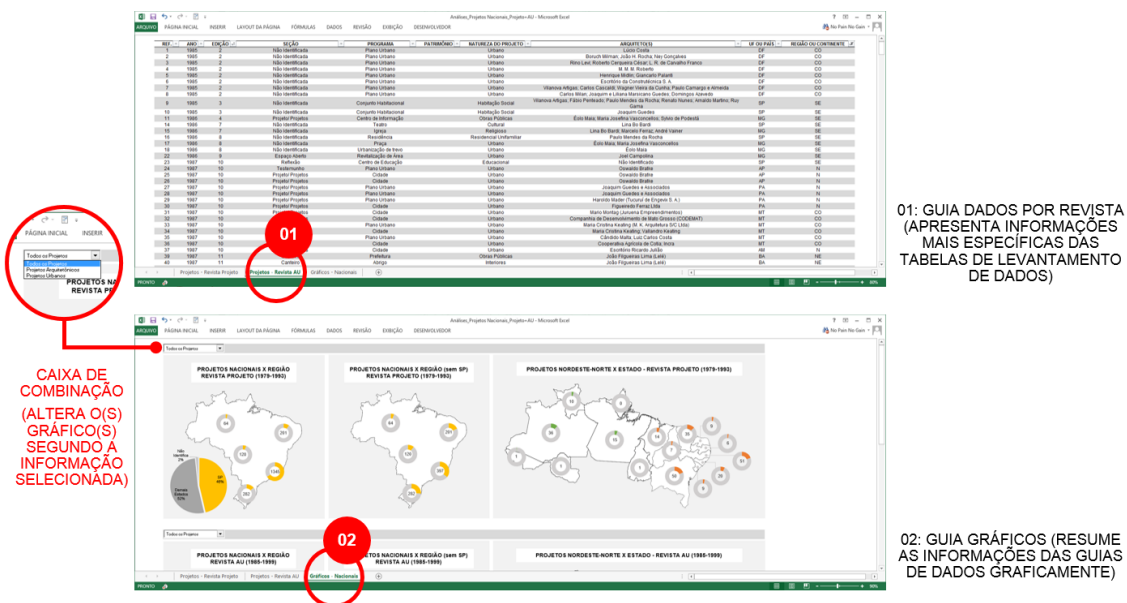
Análises_Projetos Nacionais_Projeto+AU - Microsoft Excel

ARQUIVO PÁGINA INICIAL INSERIR LAYOUT DA PÁGINA FÓRMULAS DADOS REVISÃO EXIBIÇÃO DESENVOLVEDOR

| REF. | ANO | EDIÇÃO | SEÇÃO | PROGRAMA | PATRIMÔNIO | NATUREZA DO PROJETO | ARQUITETO(S) | UF OU PAÍS | REGIÃO OU CONTINENTE |
|---|---|---|---|---|---|---|---|---|---|
| 1 | 1985 | 2 | Não Identificada | Plano Urbano | | Urbano | Lúcio Costa | DF | CO |
| 2 | 1985 | 2 | Não Identificada | Plano Urbano | | Urbano | Boruch Milman, João H. Rocha, Ney Gonçalves | DF | CO |
| 3 | 1985 | 2 | Não Identificada | Plano Urbano | | Urbano | Rino Levi, Roberto Cerqueira César, L. M. de Carvalho Franco | DF | CO |
| 4 | 1985 | 2 | Não Identificada | Plano Urbano | | Urbano | M. M. M. Roberto | DF | CO |
| 5 | 1985 | 2 | Não Identificada | Plano Urbano | | Urbano | Henrique Mindlin, Giancarlo Palanti | DF | CO |
| 6 | 1985 | 2 | Não Identificada | Plano Urbano | | Urbano | Escritório da Construtécnica S. A. | DF | CO |
| 7 | 1985 | 2 | Não Identificada | Plano Urbano | | Urbano | Vilanova Artigas, Carlos Cascaldi, Wagner Vieira da Cunha, Paulo Camargo e Almeida | DF | CO |
| 8 | 1985 | 2 | Não Identificada | Plano Urbano | | Urbano | Carlos Millan, Joaquim e Liliana Marcondes Guedes, Domingos Azevedo | DF | CO |
| 9 | 1985 | 3 | Não Identificada | Conjunto Habitacional | | Habitação Social | Vilanova Artigas, Fábio Penteado, Paulo Mendes da Rocha, Renato Nunes, Arnaldo Martino, Ruy Gama | SP | SE |
| 10 | 1985 | 3 | Não Identificada | Conjunto Habitacional | | Habitação Social | Joaquim Guedes | SP | SE |
| 11 | 1986 | 4 | Projeto Projetos | Centro de Informação | | Obras Públicas | Éolo Maia, Maria Josefina Vasconcellos, Sylvio de Podestá | MG | SE |
| 13 | 1986 | 7 | Não Identificada | Teatro | | Cultural | Lina Bo Bardi | SP | SE |
| 15 | 1986 | 7 | Não Identificada | Igreja | | Religioso | Lina Bo Bardi, Marcelo Ferraz, André Vainer | MG | SE |
| 16 | 1986 | 8 | Não Identificada | Residência | | Residencial Unifamiliar | Paulo Mendes da Rocha | SP | SE |
| 17 | 1986 | 8 | Não Identificada | Praça | | Urbano | Éolo Maia, Maria Josefina Vasconcellos | MG | SE |
| 18 | 1986 | 8 | Não Identificada | Urbanização de trevo | | Urbano | Éolo Maia | MG | SE |
| 22 | 1986 | 9 | Espaço Aberto | Revitalização de Área | | Urbano | Joel Campolina | MG | SE |
| 23 | 1987 | 10 | Reflexão | Centro de Educação | | Educacional | Não Identificado | SP | SE |
| 24 | 1987 | 10 | Testemunho | Plano Urbano | | Urbano | Oswaldo Bratke | AP | N |
| 25 | 1987 | 10 | Projeto Projetos | Cidade | | Urbano | Oswaldo Bratke | AP | N |
| 26 | 1987 | 10 | Projeto Projetos | Cidade | | Urbano | Oswaldo Bratke | AP | N |
| 27 | 1987 | 10 | Projeto Projetos | Plano Urbano | | Urbano | Joaquim Guedes e Associados | PA | N |
| 28 | 1987 | 10 | Projeto Projetos | Cidade | | Urbano | Joaquim Guedes e Associados | PA | N |
| 29 | 1987 | 10 | Projeto Projetos | Plano Urbano | | Urbano | Haroldo Mader (Tucuruí de Engevix S. A.) | PA | N |
| 30 | 1987 | 10 | Projeto Projetos | Cidade | | Urbano | Figueiredo Ferraz Ltda | PA | N |
| 31 | 1987 | 10 | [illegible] | Cidade | | Urbano | Mario Montag (Juruena Empreendimentos) | MT | CO |
| 32 | 1987 | 10 | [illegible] | Cidade | | Urbano | Companhia de Desenvolvimento de Mato Grosso (CODEMAT) | MT | CO |
| 33 | 1987 | 10 | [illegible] | Plano Urbano | | Urbano | Maria Cristina Keating, (M. K. Arquitetura S/C Ltda) | MT | CO |
| 34 | 1987 | 10 | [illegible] | Cidade | | Urbano | Maria Cristina Keating, Valdemiro Keating | MT | CO |
| 35 | 1987 | 10 | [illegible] | Plano Urbano | | Urbano | Cândido Malta, Luiz Carlos Costa | MT | CO |
| 36 | 1987 | 10 | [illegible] | Cidade | | Urbano | Cooperativa Agrícola de Cotia, Incra | MT | CO |
| 37 | 1987 | 10 | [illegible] | Cidade | | Urbano | Escritório Ricardo Julião | AM | N |
| 39 | 1987 | 11 | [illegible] | Prefeitura | | Obras Públicas | João Filgueiras Lima (Lelé) | BA | NE |
| 40 | 1987 | 11 | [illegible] | Abrigo | | Menores | João Filgueiras Lima (Lelé) | BA | NE |

Projetos - Revista Projeto | Projetos - Revista AU | Gráficos - Nacionais
PRONTO

PÁGINA INICIAL INSERIR
Todos os Projetos
Todos os Projetos
Projetos Arquitetônicos
Projetos Urbanos
PROJETOS NA
REVISTA PR

01

01: GUIA DADOS POR REVISTA (APRESENTA INFORMAÇÕES MAIS ESPECÍFICAS DAS TABELAS DE LEVANTAMENTO DE DADOS)

CAIXA DE COMBINAÇÃO
(ALTERA O(S) GRÁFICO(S) SEGUNDO A INFORMAÇÃO SELECIONADA)

Análises_Projetos Nacionais_Projeto+AU - Microsoft Excel
ARQUIVO PÁGINA INICIAL INSERIR LAYOUT DA PÁGINA FÓRMULAS DADOS REVISÃO EXIBIÇÃO DESENVOLVEDOR

Todos os Projetos

PROJETOS NACIONAIS X REGIÃO
REVISTA PROJETO (1979-1993)
64
291
126
1349
282
Não Identificados 2%
Demais Estados 52%
SP 45%

PROJETOS NACIONAIS X REGIÃO (sem SP)
REVISTA PROJETO (1979-1993)
64
291
126
282

PROJETOS NORDESTE-NORTE X ESTADO - REVISTA PROJETO (1979-1993)

Todos os Projetos

PROJETOS NACIONAIS X REGIÃO
REVISTA AU (1985-1999)

PROJETOS NACIONAIS X REGIÃO (sem SP)
REVISTA AU (1985-1999)

PROJETOS NORDESTE-NORTE X ESTADO - REVISTA AU (1985-1999)

02

Projetos - Revista Projeto | Projetos - Revista AU | Gráficos - Nacionais
PRONTO

02: GUIA GRÁFICOS (RESUME AS INFORMAÇÕES DAS GUIAS DE DADOS GRAFICAMENTE)